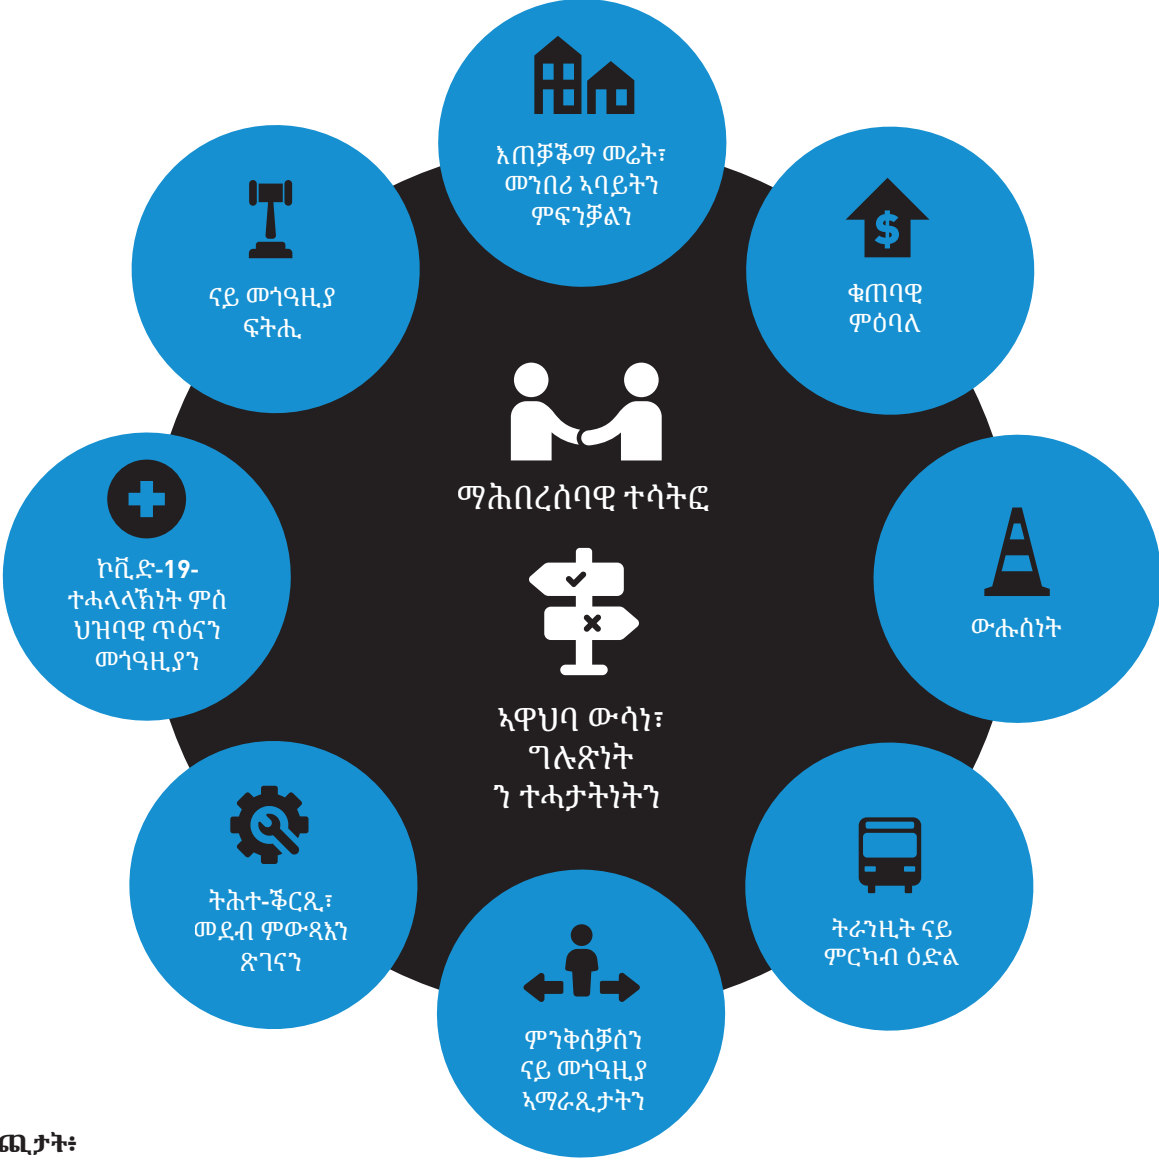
እጠቓቕማ መሬት፣ መንበሪ ኣባይትን ምፍንቓልን

ቁጠባዊ ምዕባለ

ውሑስነት

ትራንዚት ናይ ምርካብ ዕድል

ምንቅስቓስን ናይ መጎዓዚያ ኣማራጺታትን

ትሕተ-ቕርጺ፣ መደብ ምውጻእን ጽገናን

ኮቪድ-19- ተሓላላኽነት ምስ ህዝባዊ ጥዕናን መጎዓዚያን

ናይ መጎዓዚያ ፍትሒ

ማሕበረሰባዊ ተሳትፎ

ኣዋህባ ውሳነ፣ ግሉጽነት ን ተሓታትነትን

ጪታት፥